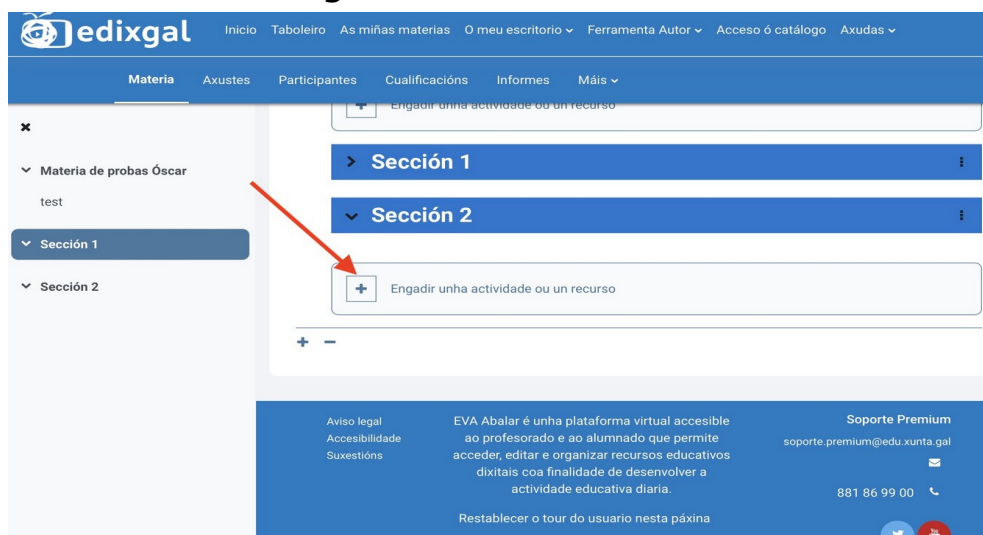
edixgal

Inicio Taboleiro As miñas materias O meu escritorio Ferramenta Autor Acceso ó catálogo Axudas

Materia Axustes Participantes Cualificacións Informes Máis

Engadir unha actividade ou un recurso

Materia de probas Óscar

test

Sección 1

Sección 2

Sección 1

Sección 2

Engadir unha actividade ou un recurso

Aviso legal
Accesibilidade
Suxestións

EVA Abalar é unha plataforma virtual accesible ao profesorado e ao alumnado que permite acceder, editar e organizar recursos educativos dixitais coa finalidade de desenvolver a actividade educativa diaria.

Restablecer o tour do usuario nesta páxina

Soporte Premium
soporte.premium@edu.xunta.gal

881 86 99 00